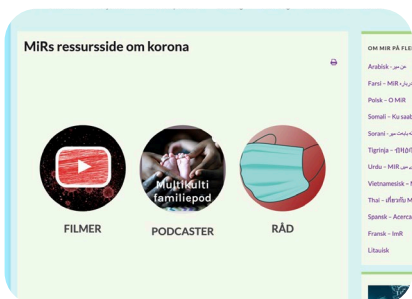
MiRs ressursside om korona

Multikulti familiepod

FILMER

PODCASTER

RÅD

OM MIR PÅ FLE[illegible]

Arabisk – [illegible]

Farsi – MiR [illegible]

Polsk – O MiR

Somali – Ku saab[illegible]

Sorani – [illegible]

Tigrinja – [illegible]

Urdu – MiR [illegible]

Vietnamesisk – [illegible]

Thai – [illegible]

Spansk – Acerca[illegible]

Fransk – ImR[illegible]

Litauisk